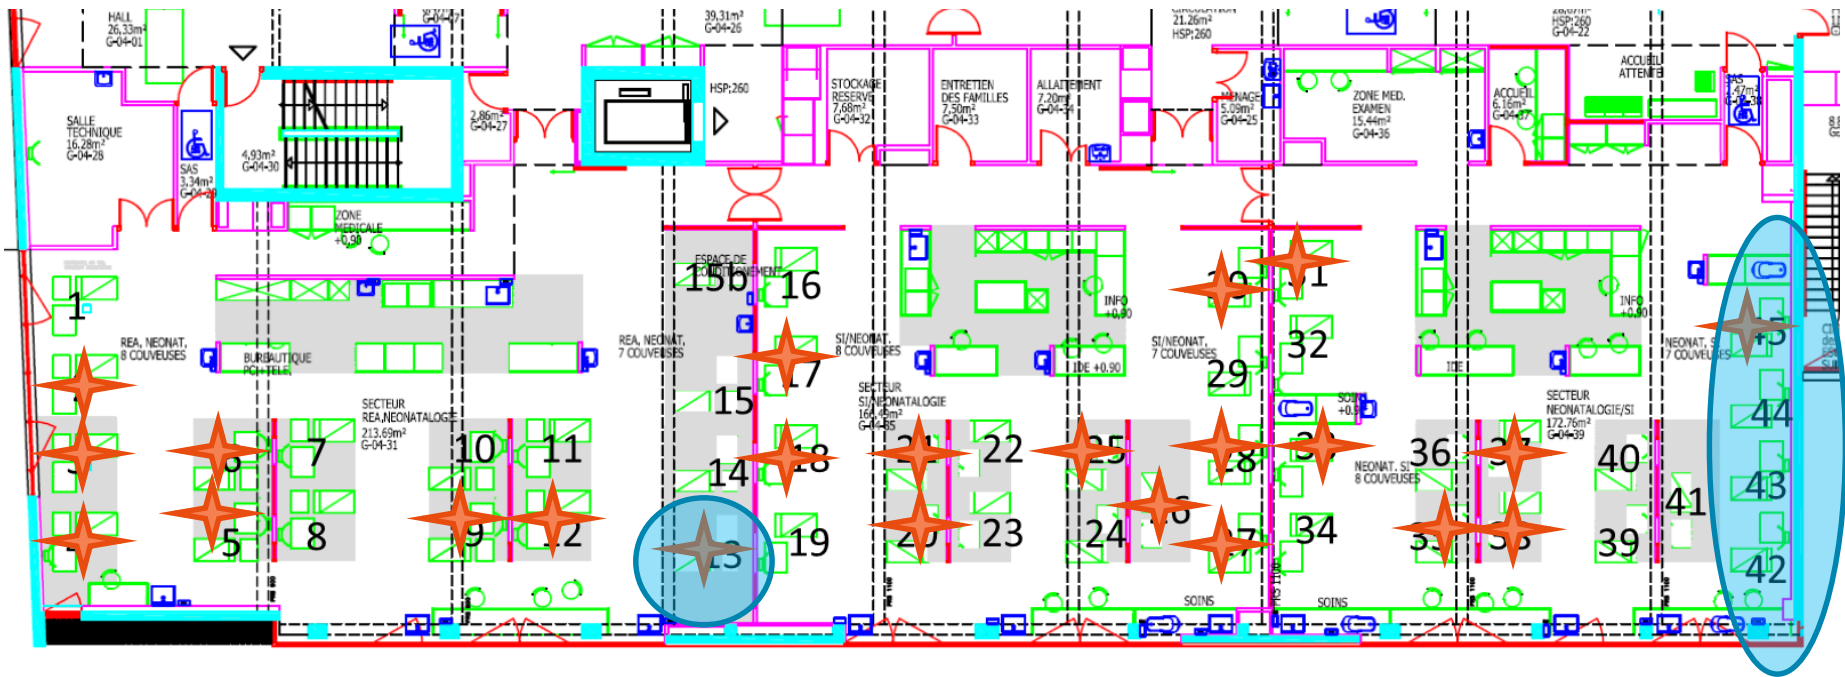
HALL
26,33m²
G-04-01

G-04-47

39,31m²
G-04-26

CIRCULATION
21.26m²
HSP:260

HSP:260
G-04-22

SALLE TECHNIQUE
16.28m²
G-04-28

SAS
3.34m²
G-04-29

4,93m²
G-04-30

2,86m²
G-04-27

HSP:260

STOCKAGE RESERVE
7,68m²
G-04-32

ENTRETIEN DES FAMILLES
7,50m²
G-04-33

ALLAITEMENT
7,20m²
G-04-34

MENAGE
5.09m²
G-04-25

ZONE MED. EXAMEN
15.44m²
G-04-36

ACCUEIL
6.16m²
G-04-37

ACCUEIL ATTENTE

SAS
1.47m²
G-04-38

ZONE MEDICALE
+0,90

ESPACE DE CONDITIONNEMENT

1

REA, NEONAT, 8 COUVEUSES

BUREAUTIQUE PC+TELE

REA, NEONAT, 7 COUVEUSES

15b

16

SI/NEONAT, 8 COUVEUSES

INFO +0,90

SI/NEONAT, 7 COUVEUSES

32

INFO +0,90

NEONAT, SI 7 COUVEUSES

17

IDE +0.90

29

IDE

SECTEUR REA,NEONATALOGIE
213.69m²
G-04-31

15

SECTEUR SI/NEONATALOGIE
166.49m²
G-04-35

SOINS +0.90

SECTEUR NEONATALOGIE/SI
172.76m²
G-04-39

44

7

10

11

22

36

40

18

28

NEONAT, SI 8 COUVEUSES

14

43

41

8

19

23

24

34

39

42

5

SOINS

SOINS